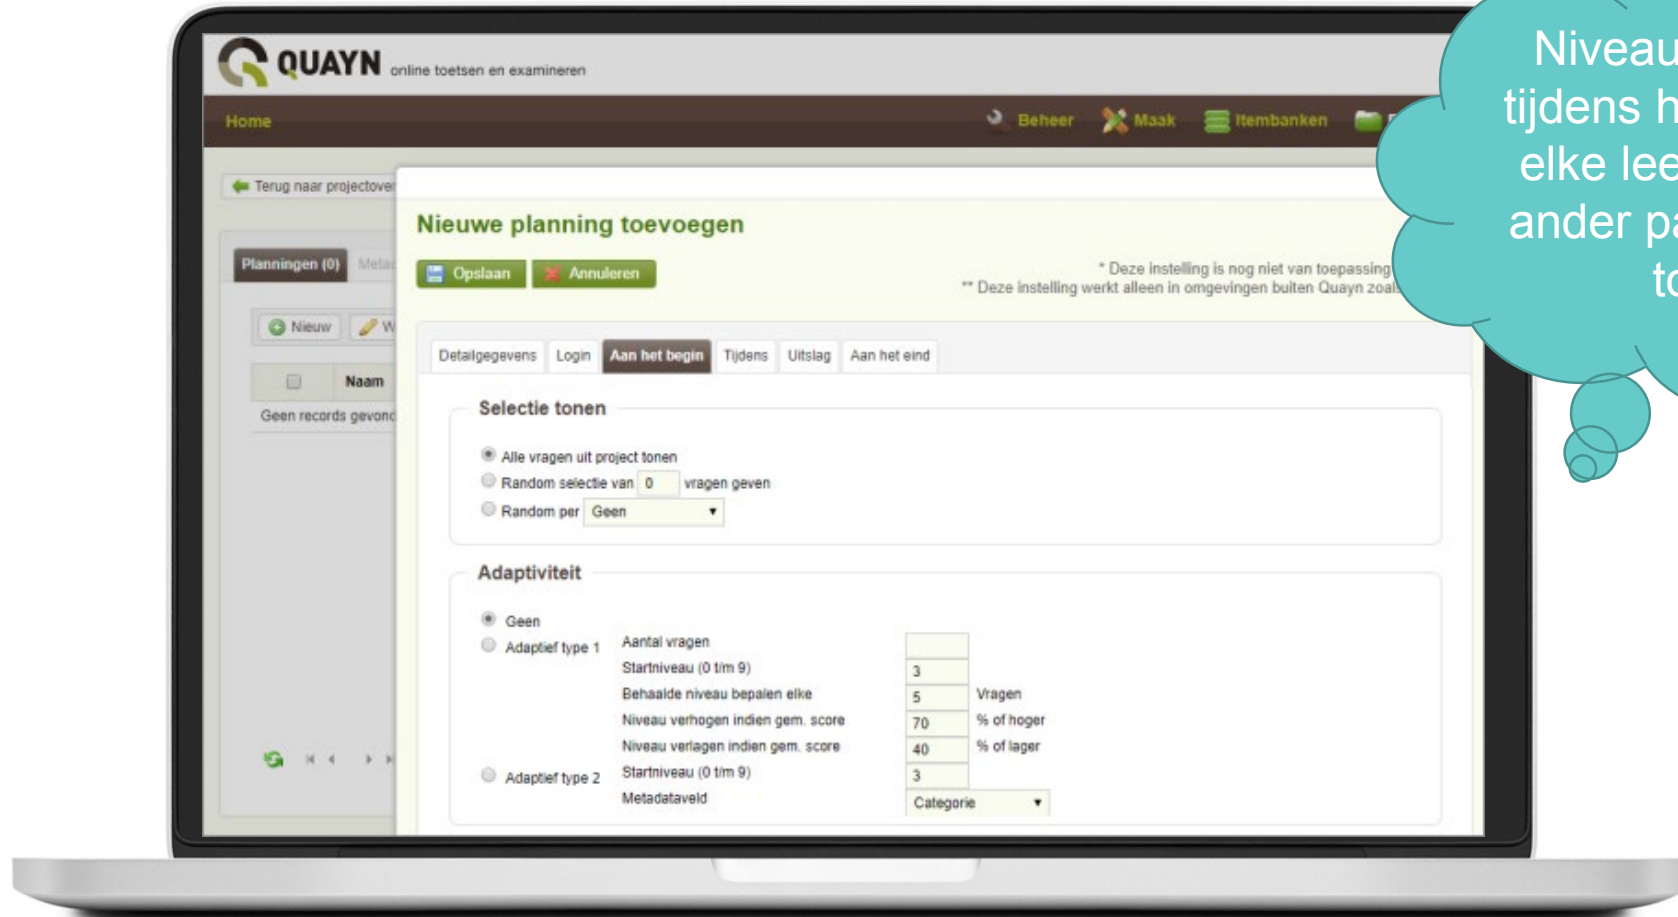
QUAYN online toetsen en examineren

Home

Beheer Maak Itembanken

Terug naar projectover

Plannningen (0) Meta

Nieuw W

Naam

Geen records gevond

Nieuwe planning toevoegen

Opslaan Annuleren

* Deze instelling is nog niet van toepassing
** Deze instelling werkt alleen in omgevingen buiten Quayn zoal

Detailgegevens Login Aan het begin Tijdens Uitslag Aan het eind

Selectie tonen

Alle vragen uit project tonen
Random selectie van 0 vragen geven
Random per Geen

Adaptiviteit

Geen
Adaptief type 1
Aantal vragen
Startniveau (0 t/m 9) 3
Behaalde niveau bepalen elke 5 Vragen
Niveau verhogen indien gem. score 70 % of hoger
Niveau verlagen indien gem. score 40 % of lager
Adaptief type 2
Startniveau (0 t/m 9) 3
Metadataveld Categorie

Niveau tijdens h elke lee ander pa to